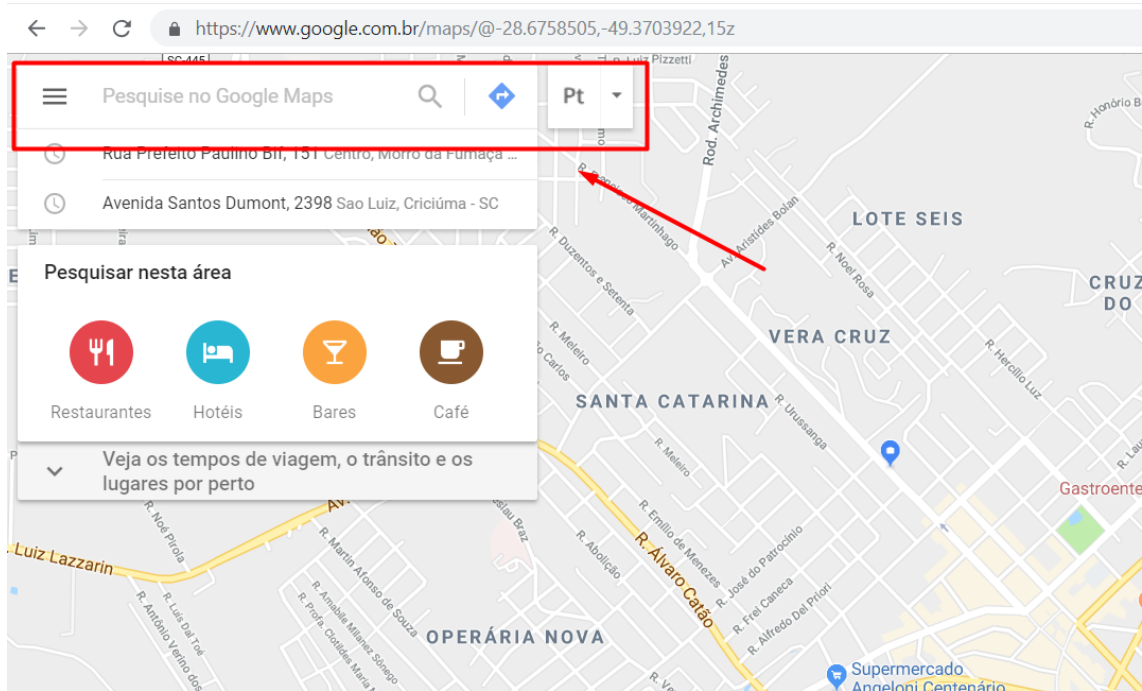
https://www.google.com.br/maps/@-28.6758505,-49.3703922,15z

Pesquise no Google Maps

Pt

Rua Prefeito Paulino Bif, 151 Centro, Morro da Fumaça ...

Avenida Santos Dumont, 2398 Sao Luiz, Criciúma - SC

Pesquisar nesta área

Restaurantes

Hotéis

Bares

Café

Veja os tempos de viagem, o trânsito e os lugares por perto

SC-445
R. Luiz Pizzetti
Rod. Archimedes
R. Honório B
LOTE SEIS
CRUZ DO
R. Noel Rosa
Av. Aristides Bolan
R. Duzentos e Setenta
VERA CRUZ
R. Meleiro
R. Hercílio Luz
SANTA CATARINA
R. Urussanga
R. Meleiro
Gastroente
R. Emílio de Menezes
R. José do Patrocínio
R. Abolição
R. Álvaro Catão
R. Frei Caneca
R. Alfredo Del Priori
Luiz Lazzarin
R. Noé Pirola
R. Martin Afonso de Souza
R. Luís Dal Toé
R. Antônio Verino dos
R. Amabile Milanez Sônego
R. Profa. Clotildes Maria
OPERÁRIA NOVA
Supermercado Angeloni Centenário